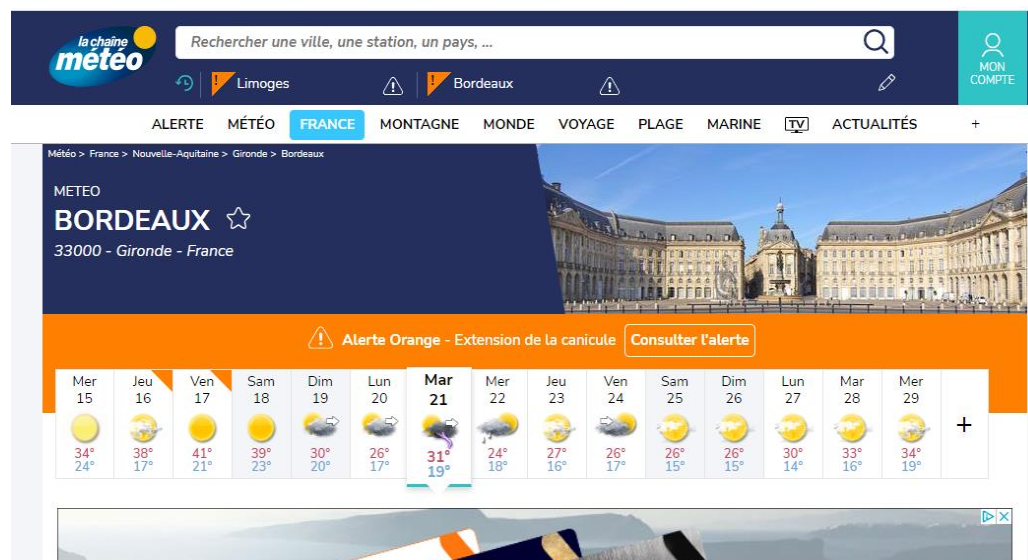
la chaîne météo

Rechercher une ville, une station, un pays, ...

MON COMPTE

Limoges

Bordeaux

ALERTE MÉTÉO FRANCE MONTAGNE MONDE VOYAGE PLAGE MARINE TV ACTUALITÉS +

Météo > France > Nouvelle-Aquitaine > Gironde > Bordeaux

METEO

BORDEAUX

33000 - Gironde - France

Alerte Orange - Extension de la canicule Consulter l'alerte

| Mer 15 | Jeu 16 | Ven 17 | Sam 18 | Dim 19 | Lun 20 | Mar 21 | Mer 22 | Jeu 23 | Ven 24 | Sam 25 | Dim 26 | Lun 27 | Mar 28 | Mer 29 | + |
|---|---|---|---|---|---|---|---|---|---|---|---|---|---|---|---|
| 34° 24° | 38° 17° | 41° 21° | 39° 23° | 30° 20° | 26° 17° | 31° 19° | 24° 18° | 27° 16° | 26° 17° | 26° 15° | 26° 15° | 30° 14° | 33° 16° | 34° 19° | |